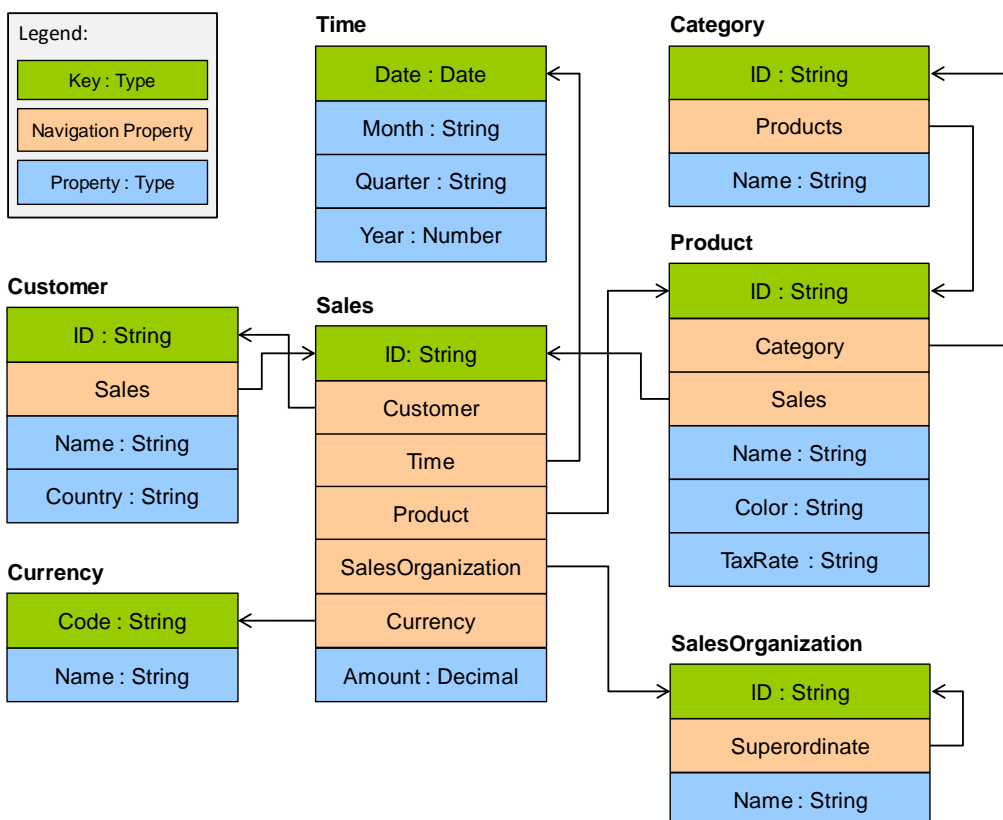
Legend:

Key : Type

Navigation Property

Property : Type

Time

Date : Date

Month : String

Quarter : String

Year : Number

Category

ID : String

Products

Name : String

Product

ID : String

Category

Sales

Name : String

Color : String

TaxRate : String

Customer

ID : String

Sales

Name : String

Country : String

Sales

ID: String

Customer

Time

Product

SalesOrganization

Currency

Amount : Decimal

Currency

Code : String

Name : String

SalesOrganization

ID : String

Superordinate

Name : String